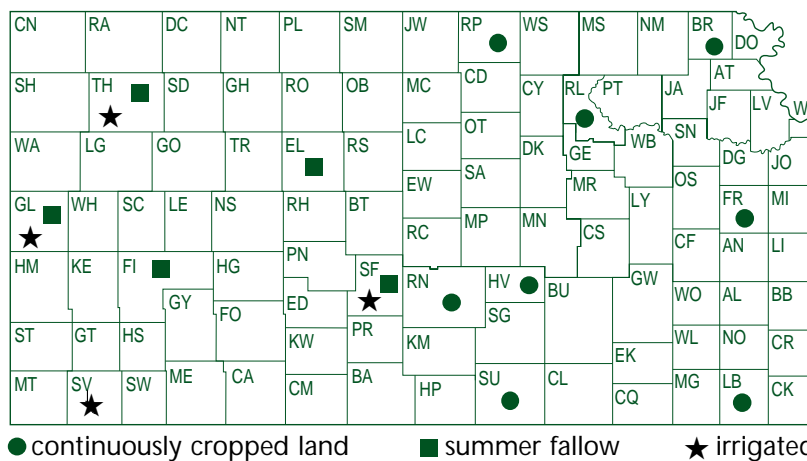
CN RA DC NT PL SM JW RP WS MS NM BR DO
SH TH SD GH RO OB MC CD CY RL PT JA AT
JF LV W
WA LG GO TR EL RS LC OT DK GE WB SN DG JO
EW SA MR OS
GL WH SC LE NS RH BT LY FR MI
RC MP MN CS CF AN LI
HM KE FI HG PN SF RN HV BU GW
GY ED SG WO AL BB
ST GT HS FO KW PR KM WL NO CR
MT SV SW ME CA CM BA HP SU CL EK MG LB CK
CQ
continuously cropped land summer fallow irrigated